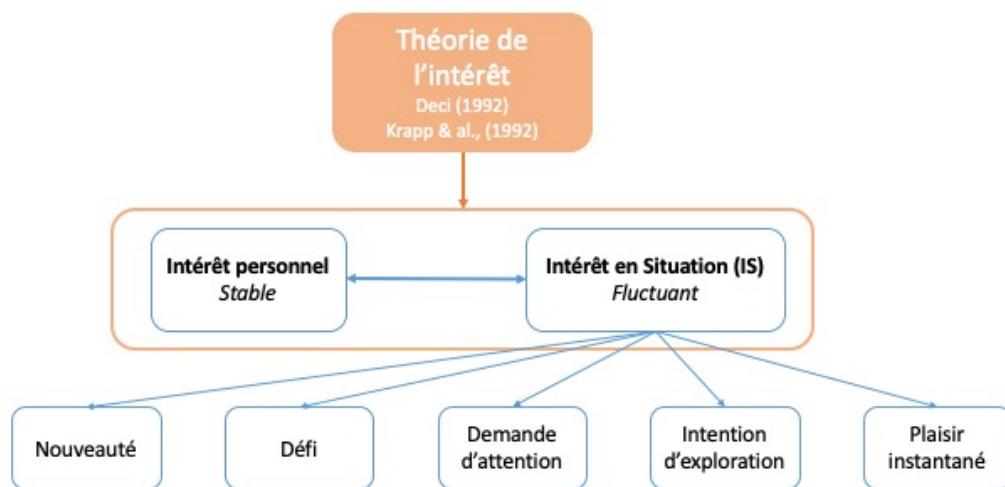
Théorie de l'intérêt
Deci (1992)
Krapp & al., (1992)

Intérêt personnel
*Stable*

Intérêt en Situation (IS)
*Fluctuant*

Nouveauté

Défi

Demande d'attention

Intention d'exploration

Plaisir instantané